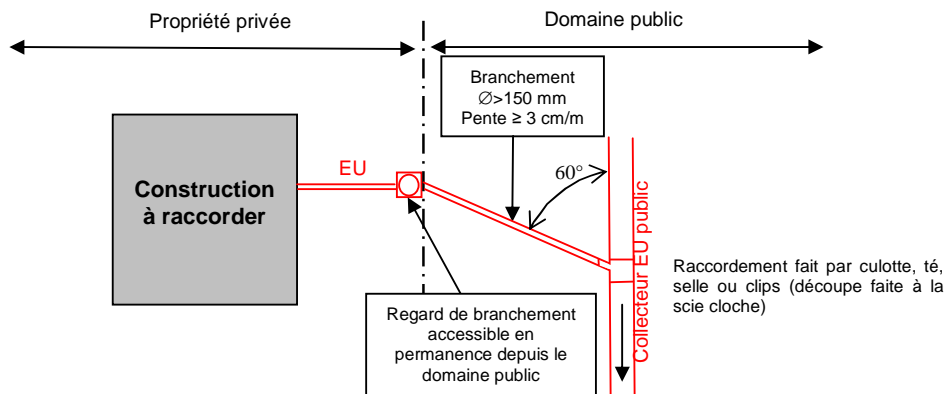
Propriété privée

Domaine public

Branchement
$\varnothing$>150 mm
Pente ≥ 3 cm/m

60°

EU

Construction à raccorder

Collecteur EU public

Raccordement fait par culotte, té, selle ou clips (découpe faite à la scie cloche)

Regard de branchement accessible en permanence depuis le domaine public